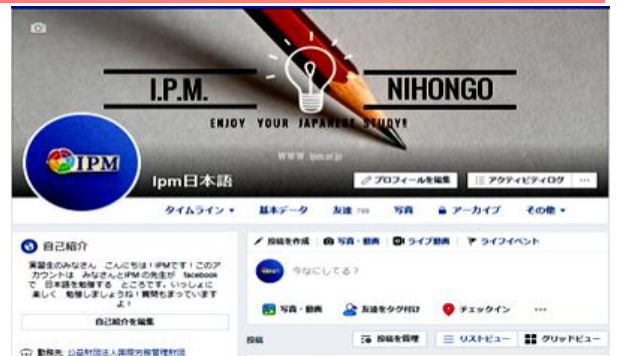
I.P.M.

NIHONGO

ENJOY YOUR JAPANESE STUDY!

WWW.ipm.or.jp

IPM

Ipm日本語

プロフィールを編集

アクティビティログ

···

タイムライン ▾

基本データ

友達 799

写真

アーカイブ

その他 ▾

自己紹介

実習生のみなさん こんにちは！IPMです！このアカウントは みなさんとIPMの先生が facebookで 日本語を勉強する ところです。いっしょに 楽しく 勉強しましょうね！質問もまっています よ！

自己紹介を編集

勤務先 公益財団法人国際労務管理財団

投稿を作成

写真・動画

ライブ動画

ライフイベント

今なにしてる？

写真・動画

友達をタグ付け

チェックイン

···

投稿

投稿を管理

リストビュー

グリッドビュー